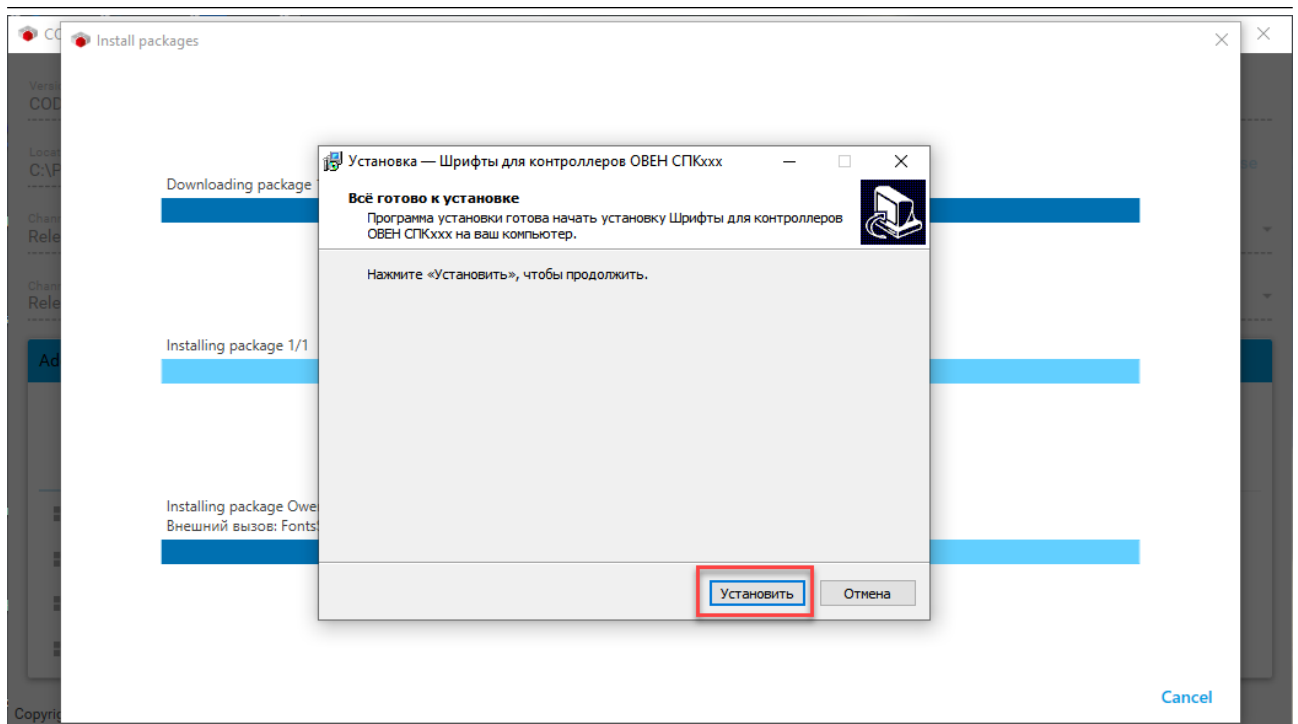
CO

Install packages

Versi
COD

Locat
C:\P

Chan
Rele

Chan
Rele

Ad

Downloading package 1

Installing package 1/1

Installing package Owe
Внешний вызов: Fonts

Установка — Шрифты для контроллеров ОВЕН СПКxxx

Всё готово к установке
Программа установки готова начать установку Шрифты для контроллеров ОВЕН СПКxxx на ваш компьютер.

Нажмите «Установить», чтобы продолжить.

Установить
Отмена

Cancel

Copyri